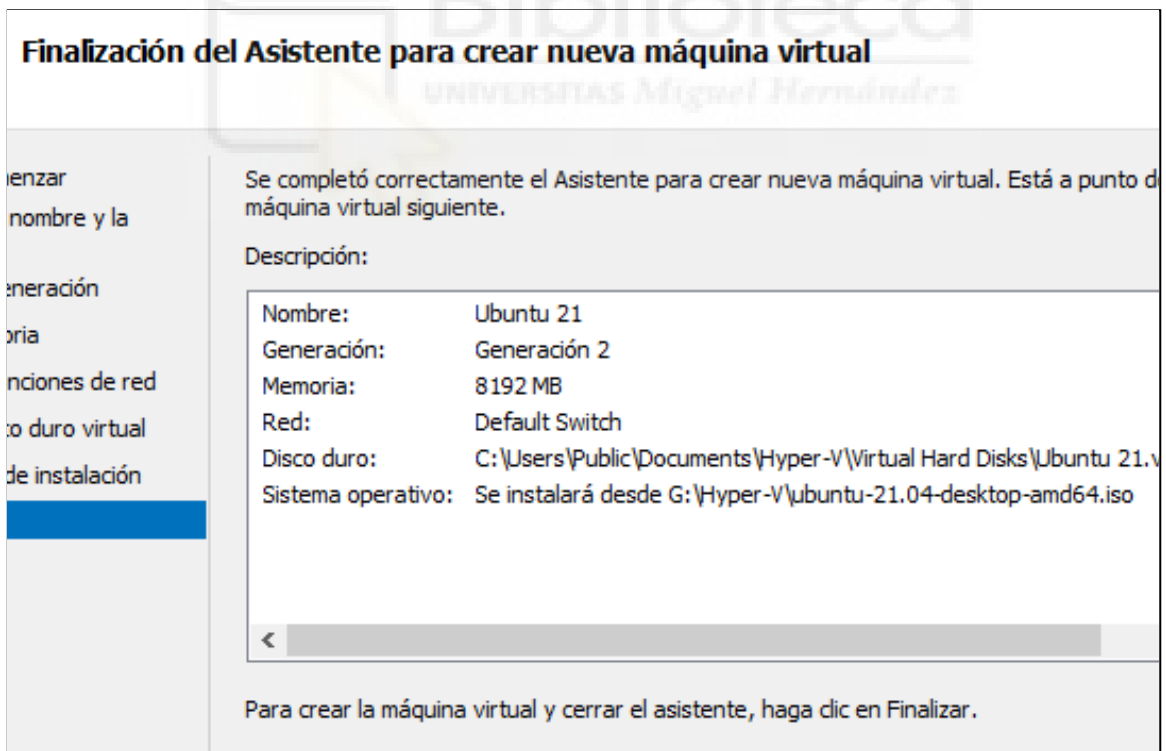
Finalización del Asistente para crear nueva máquina virtual

UNIVERSITAS Miguel Hernández

ıenzar
nombre y la
ɛneración
ɔria
nciones de red
to duro virtual
de instalación

Se completó correctamente el Asistente para crear nueva máquina virtual. Está a punto d máquina virtual siguiente.

Descripción:

| | |
|---|---|
| Nombre: | Ubuntu 21 |
| Generación: | Generación 2 |
| Memoria: | 8192 MB |
| Red: | Default Switch |
| Disco duro: | C:\Users\Public\Documents\Hyper-V\Virtual Hard Disks\Ubuntu 21.v |
| Sistema operativo: | Se instalará desde G:\Hyper-V\ubuntu-21.04-desktop-amd64.iso |

<

Para crear la máquina virtual y cerrar el asistente, haga clic en Finalizar.